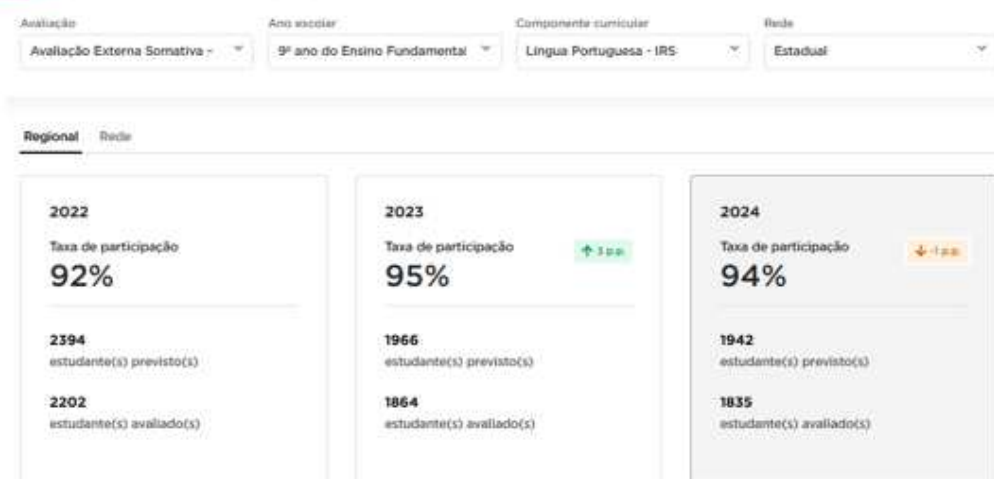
Avaliação
Avaliação Externa Somativa -

Ano escolar
9º ano do Ensino Fundamental

Componente curricular
Língua Portuguesa - IRS

Rede
Estadual

Regional Rede

2022
Taxa de participação
92%

2394
estudante(s) previsto(s)

2202
estudante(s) avaliado(s)

2023
Taxa de participação
↑ 3 p.p.
95%

1966
estudante(s) previsto(s)

1864
estudante(s) avaliado(s)

2024
Taxa de participação
↓ -1 p.p.
94%

1942
estudante(s) previsto(s)

1835
estudante(s) avaliado(s)